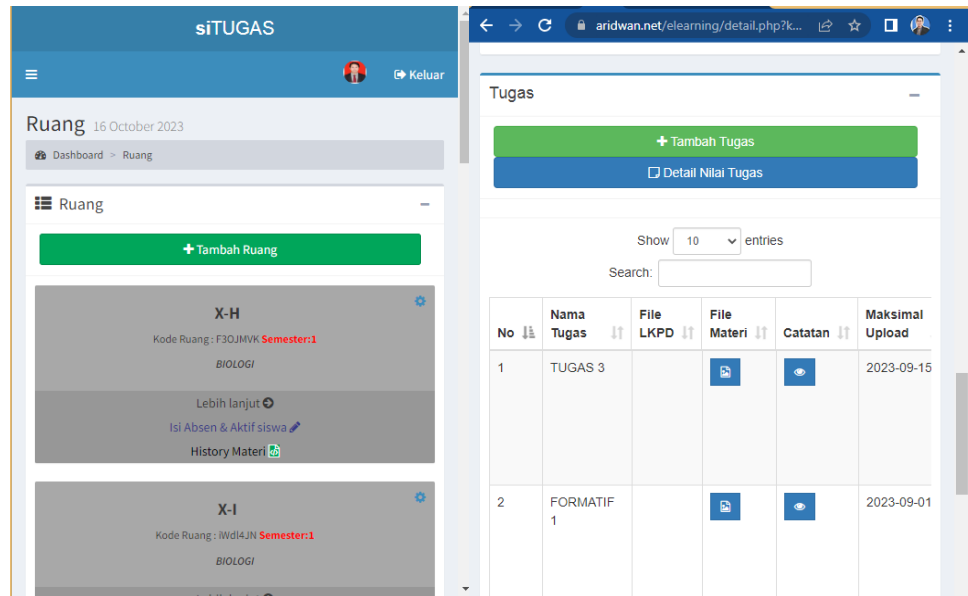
siTUGAS

Keluar

Ruang 16 October 2023

Dashboard > Ruang

Ruang

+ Tambah Ruang

X-H

Kode Ruang : F3OJMVK Semester:1

BIOLOGI

Lebih lanjut

Isi Absen & Aktif siswa

History Materi

X-I

Kode Ruang : iWdl4JN Semester:1

BIOLOGI

aridwan.net/elearning/detail.php?k...

Tugas

+ Tambah Tugas

Detail Nilai Tugas

Show 10 entries

Search:

| No | Nama Tugas | File LKPD | File Materi | Catatan | Maksimal Upload |
|---|---|---|---|---|---|
| 1 | TUGAS 3 | | | | 2023-09-15 |
| 2 | FORMATIF 1 | | | | 2023-09-01 |